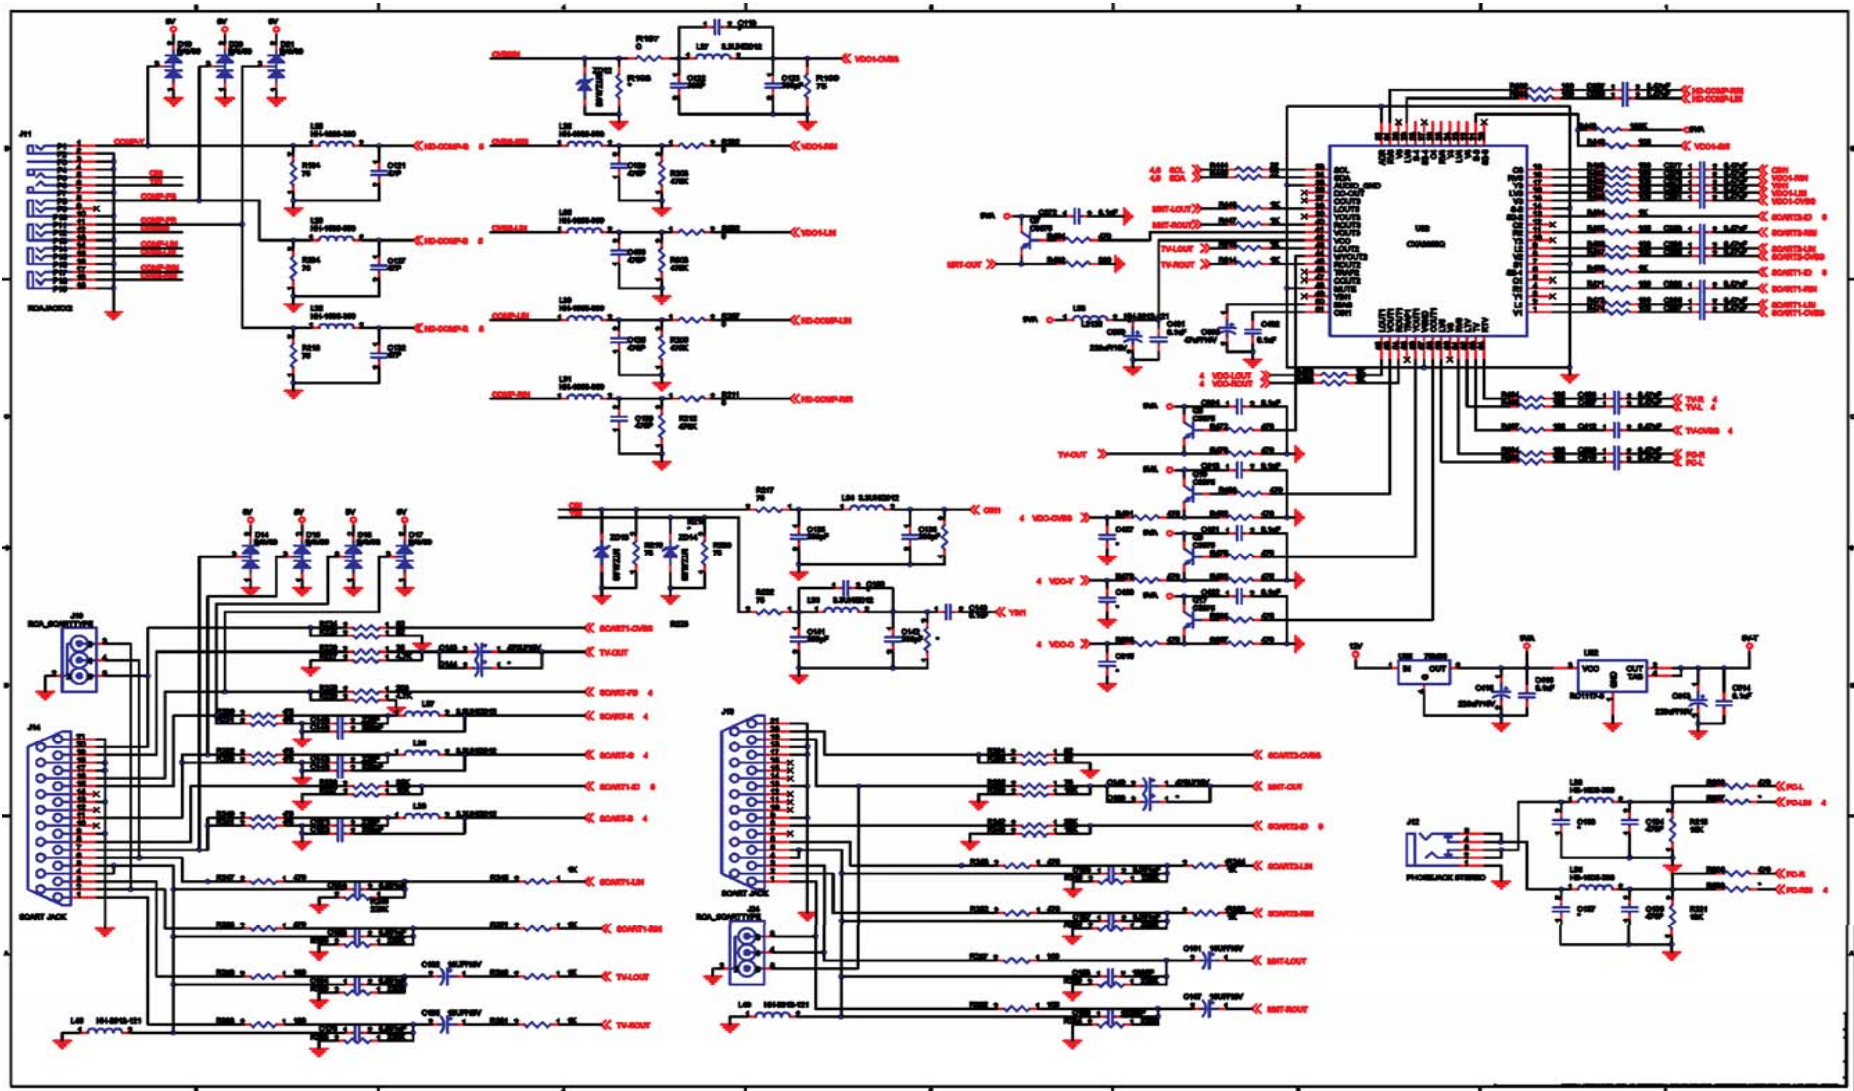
J11
RCAJACK

COMP-Y
CVBS
HD-COMP-G
HD-COMP-B
HD-COMP-R
VDO1-CVBS
VDO1-RIN
VDO1-LIN
HD-COMP-LIN
HD-COMP-RIN
U8
SCL
SDA
SMT-LOUT
SMT-ROUT
SMT-OUT
TV-LOUT
TV-ROUT
TV-OUT
VDO-LOUT
VDO-ROUT
VDO-CVBS
VDO-Y
VDO-C
TV-R
TV-L
TV-CVBS
PC-R
PC-L
SCART3-ID
SCART3-RIN
SCART3-LIN
SCART3-CVBS
SCART1-ID
SCART1-RIN
SCART1-LIN
SCART1-CVBS
CIN
YIN
J14
SCART JACK
J13
SCART JACK
J15
RCA_SCARTTYPE
J16
RCA_SCARTTYPE
SCART1-CVBS
TV-OUT
SCART-FB
SCART-R
SCART-G
SCART1-ID
SCART-B
SCART1-LIN
SCART1-RIN
TV-LOUT
TV-ROUT
SCART3-CVBS
SMT-OUT
SCART3-ID
SCART3-LIN
SCART3-RIN
SMT-LOUT
SMT-ROUT
J12
PHONEJACK STEREO
PC-L
PC-LIN
PC-R
PC-RIN
5V
12V
5V-T